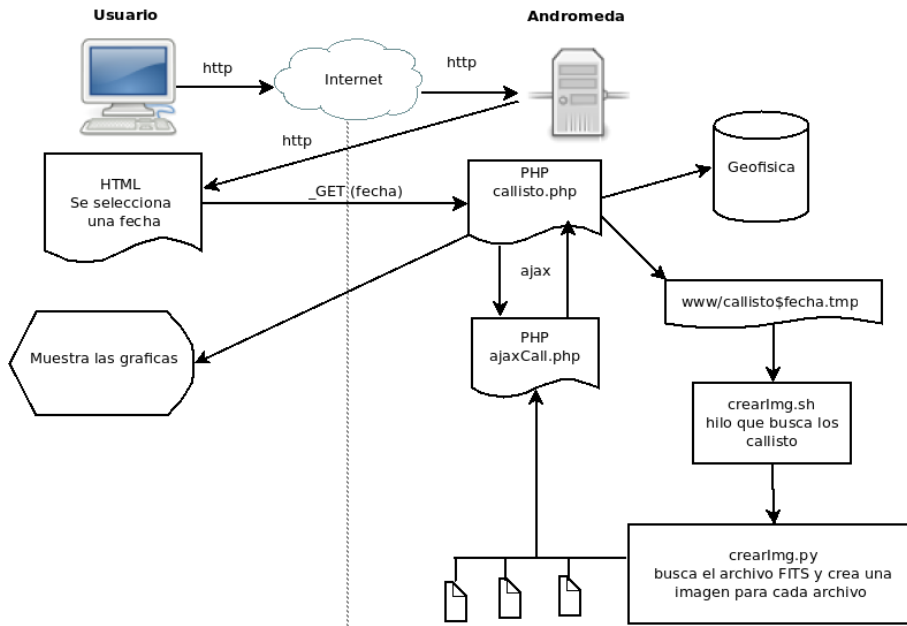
Usuario

Andromeda

http

Internet

http

http

HTML
Se selecciona
una fecha

_GET (fecha)

PHP
callisto.php

Geofisica

ajax

www/callisto$fecha.tmp

Muestra las graficas

PHP
ajaxCall.php

crearImg.sh
hilo que busca los
callisto

crearImg.py
busca el archivo FITS y crea una
imagen para cada archivo